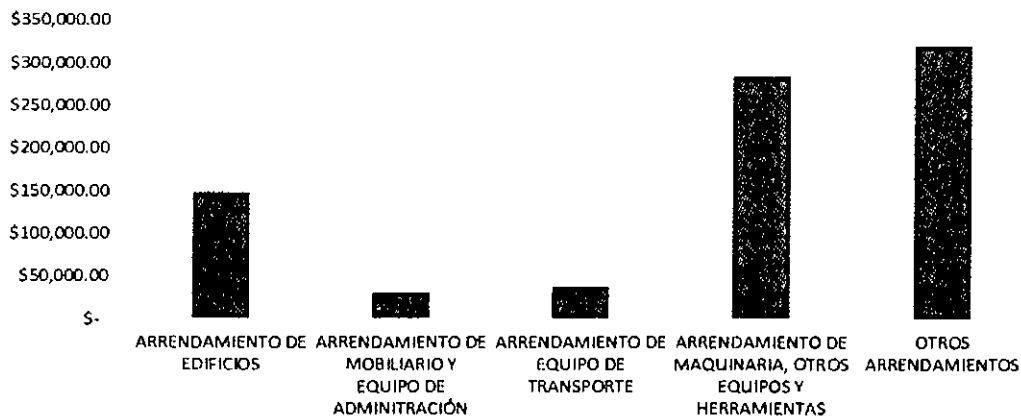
$350,000.00
$300,000.00
$250,000.00
$200,000.00
$150,000.00
$100,000.00
$50,000.00
$-

ARRENDAMIENTO DE EDIFICIOS

ARRENDAMIENTO DE MOBILIARIO Y EQUIPO DE ADMINITRACIÓN

ARRENDAMIENTO DE EQUIPO DE TRANSPORTE

ARRENDAMIENTO DE MAQUINARIA, OTROS EQUIPOS Y HERRAMIENTAS

OTROS ARRENDAMIENTOS